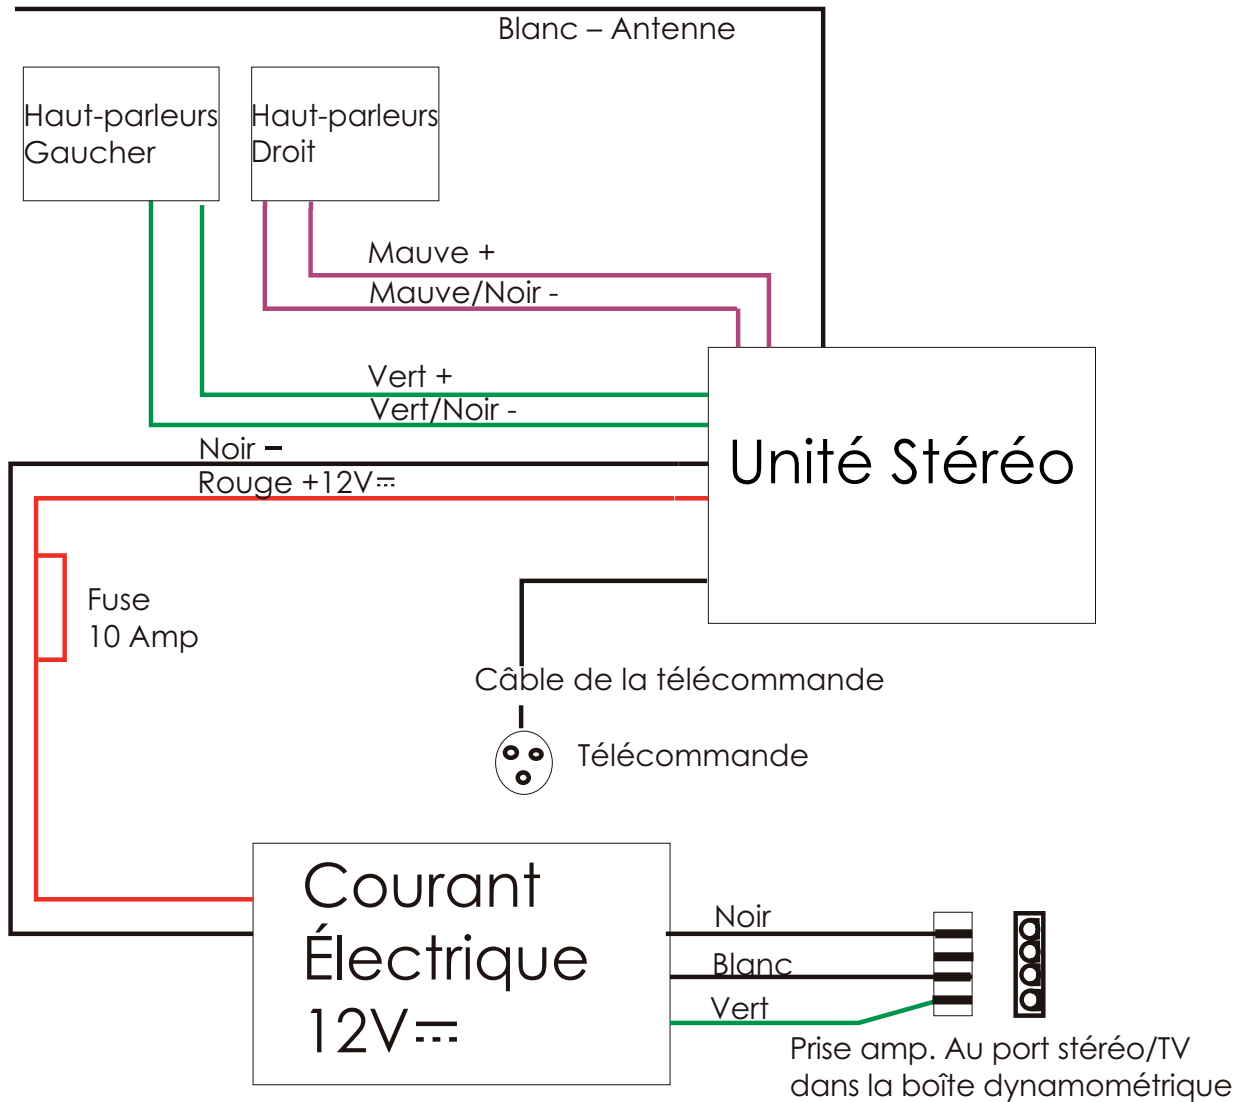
Blanc – Antenne

Haut-parleurs Gaucher

Haut-parleurs Droit

Mauve +

Mauve/Noir -

Vert +

Vert/Noir -

Noir –

Rouge +12V⎓

Unité Stéréo

Fuse
10 Amp

Câble de la télécommande

Télécommande

Courant Électrique 12V⎓

Noir

Blanc

Vert

Prise amp. Au port stéréo/TV dans la boîte dynamométrique